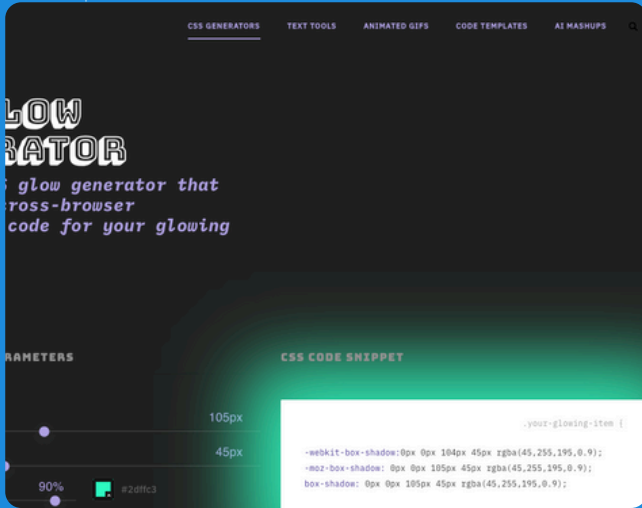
CSS GENERATORS TEXT TOOLS ANIMATED GIFS CODE TEMPLATES AI MASHUPS

LOW
RATOR

S glow generator that
cross-browser
code for your glowing

RAMETERS

105px

45px

90%

#2dffc3

CSS CODE SNIPPET

.your-glowing-item {

-webkit-box-shadow:0px 0px 104px 45px rgba(45,255,195,0.9);
-moz-box-shadow: 0px 0px 105px 45px rgba(45,255,195,0.9);
box-shadow: 0px 0px 105px 45px rgba(45,255,195,0.9);